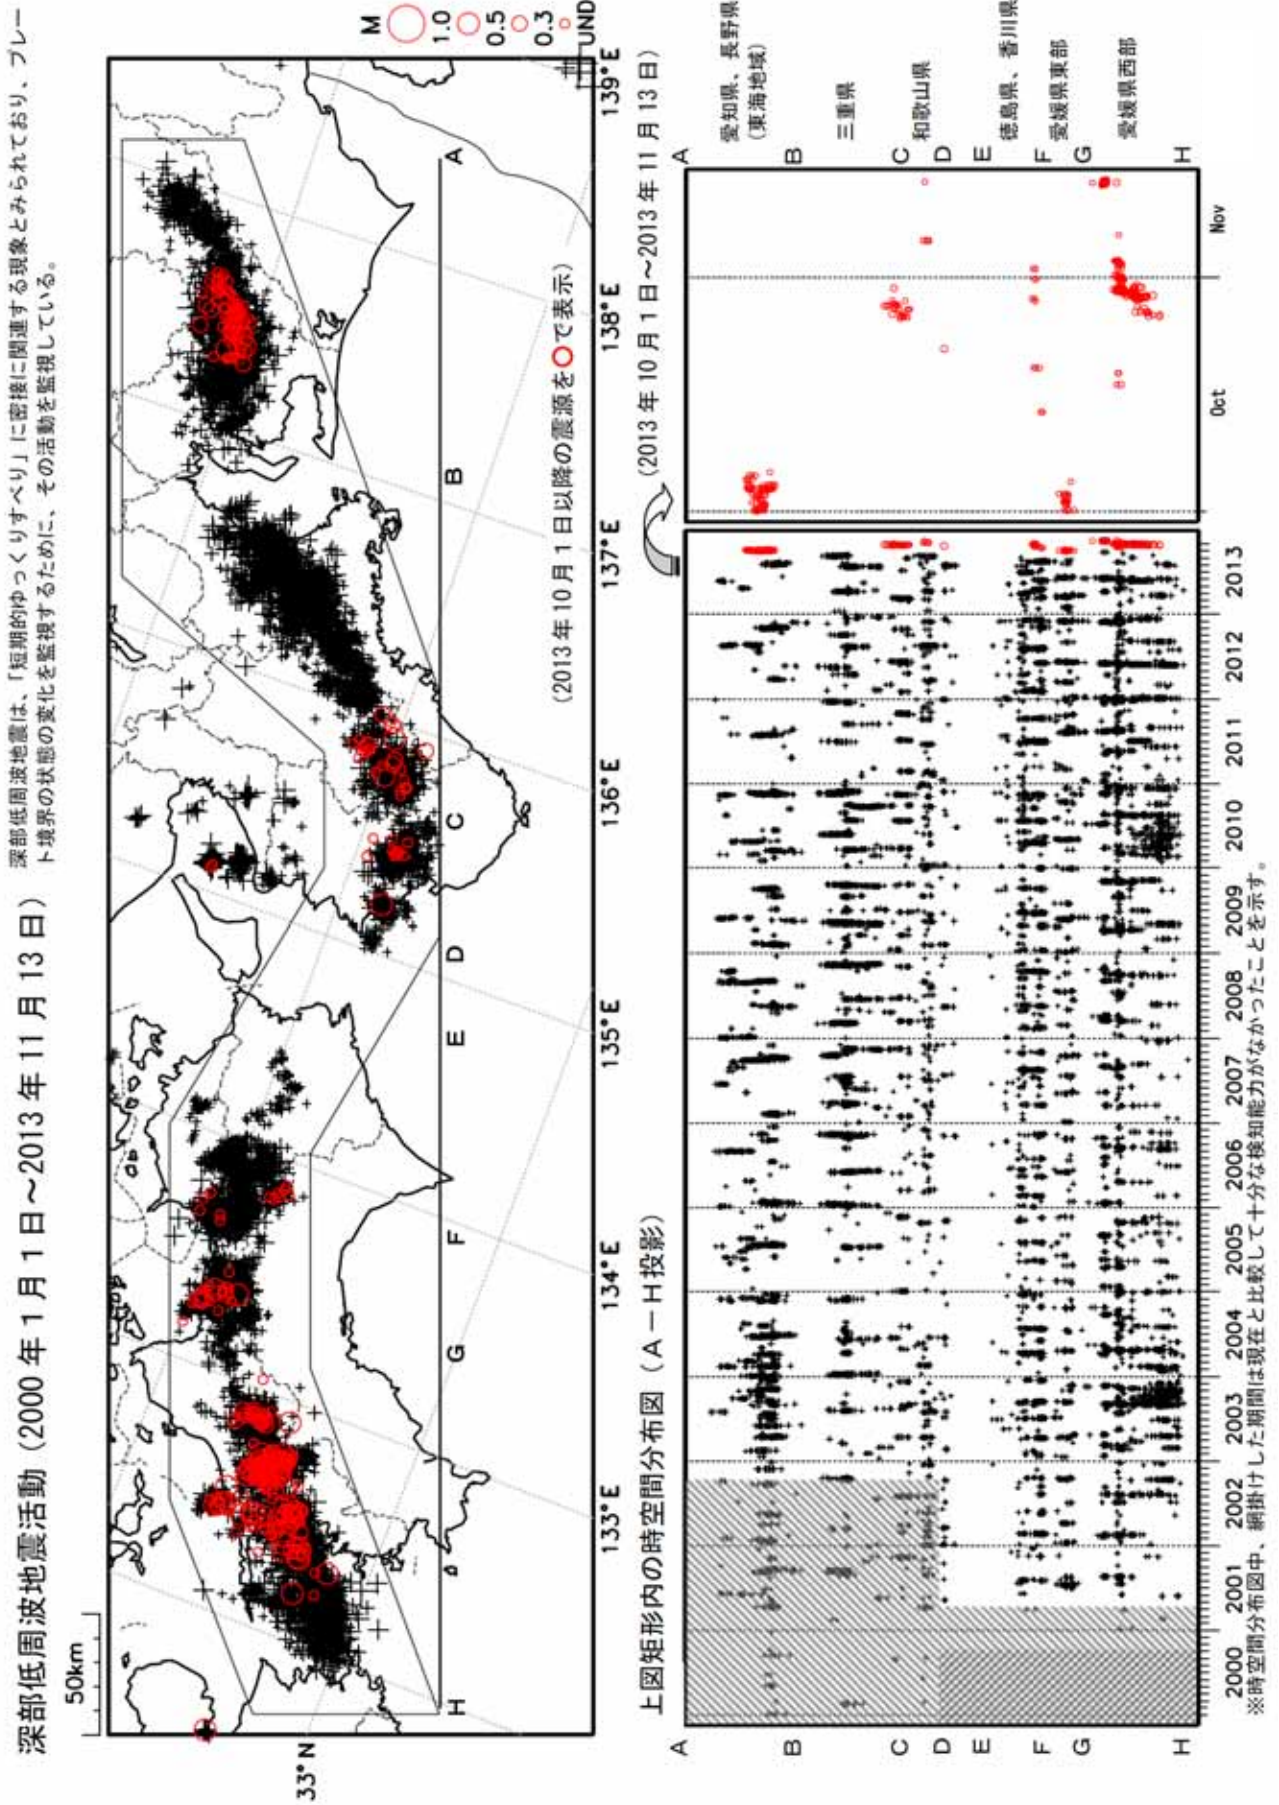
深部低周波地震活動（2000 年 1 月 1 日～2013 年 11 月 13 日）

深部低周波地震は、「短期的ゆっくりすべり」に密接に関連する現象とみられており、プレート境界の状態の変化を監視するために、その活動を監視している。

M
1.0
0.5
0.3
UND

50km

33°N

133°E 134°E 135°E 136°E 137°E 138°E 139°E

A B C D E F G H

（2013 年 10 月 1 日以降の震源を○で表示）

上図矩形内の時空間分布図（A－H 投影）

（2013 年 10 月 1 日～2013 年 11 月 13 日）

A B C D E F G H

愛知県、長野県（東海地域）
三重県
和歌山県
徳島県、香川県
愛媛県東部
愛媛県西部

Oct Nov

2000 2001 2002 2003 2004 2005 2006 2007 2008 2009 2010 2011 2012 2013

※時空間分布図中、網掛けした期間は現在と比較して十分な検知能力がなかったことを示す。